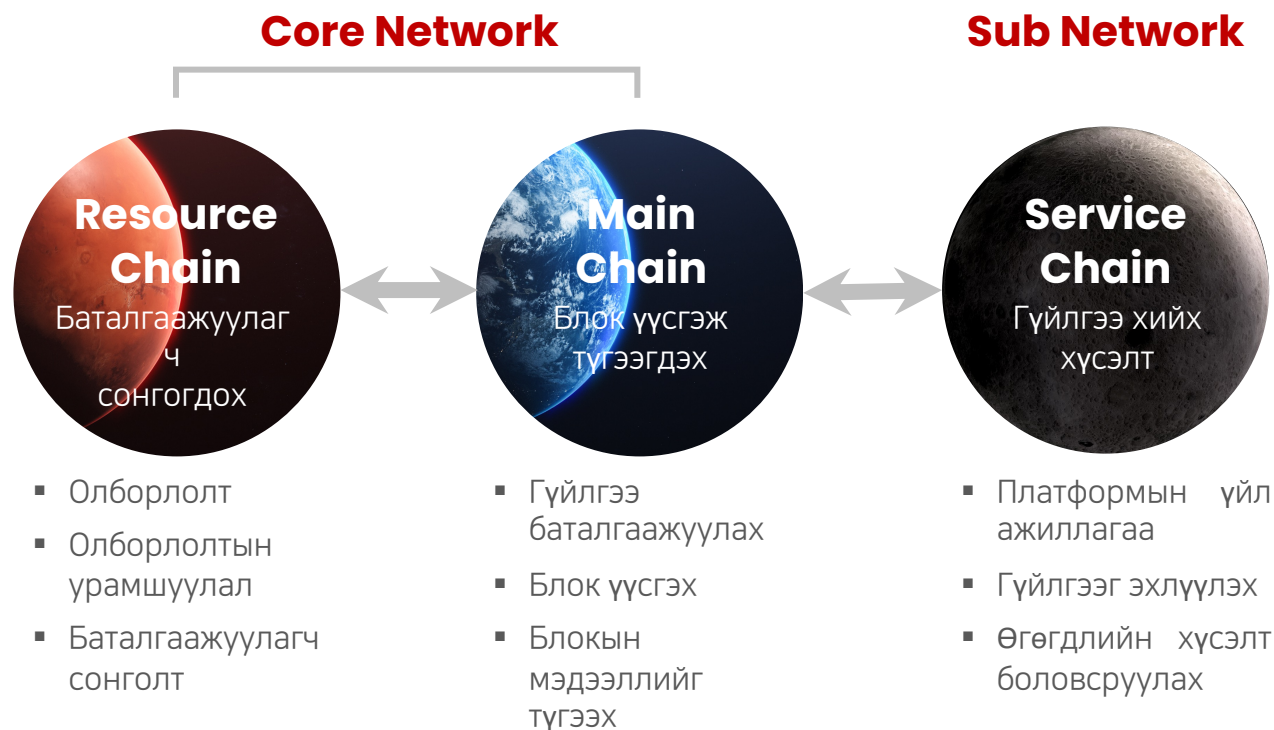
Core Network

Sub Network

Resource Chain
Баталгаажуулаг ч сонгогдох

Main Chain
Блок үүсгэж түгээгдэх

Service Chain
Гүйлгээ хийх хүсэлт

▪ Олборлолт
▪ Олборлолтын урамшуулал
▪ Баталгаажуулагч сонголт

▪ Гүйлгээ баталгаажуулах
▪ Блок үүсгэх
▪ Блокын мэдээллийг түгээх

▪ Платформын үйл ажиллагаа
▪ Гүйлгээг эхлүүлэх
▪ Өгөгдлийн хүсэлт боловсруулах